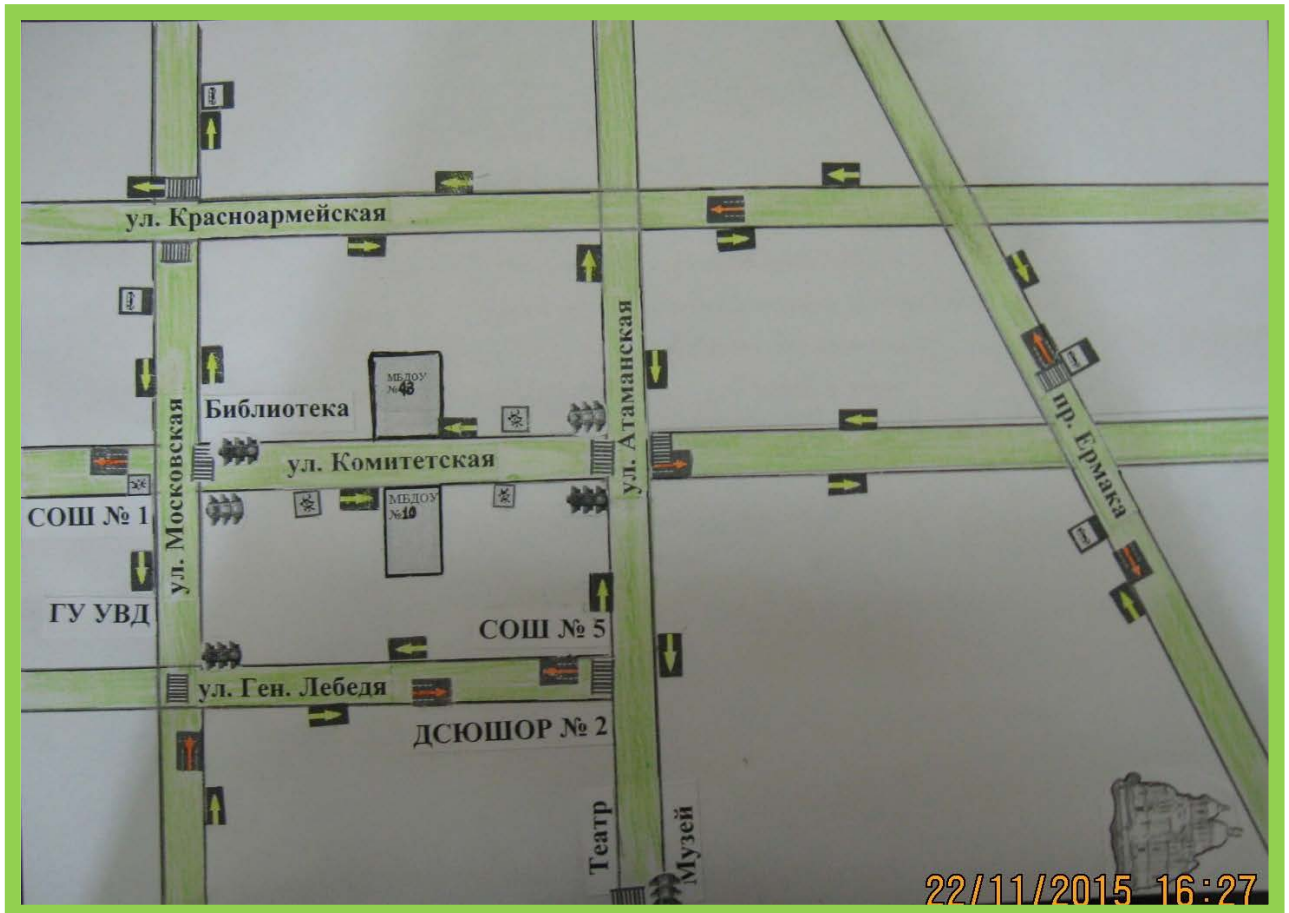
ул. Красноармейская

ул. Московская

ул. Атаманская

пр. Ермака

МБДОУ №48

Библиотека

ул. Комитетская

МБДОУ №10

СОШ № 1

ГУ УВД

СОШ № 5

ул. Ген. Лебедя

ДСЮШОР № 2

Театр

Музей

22/11/2015 16:27